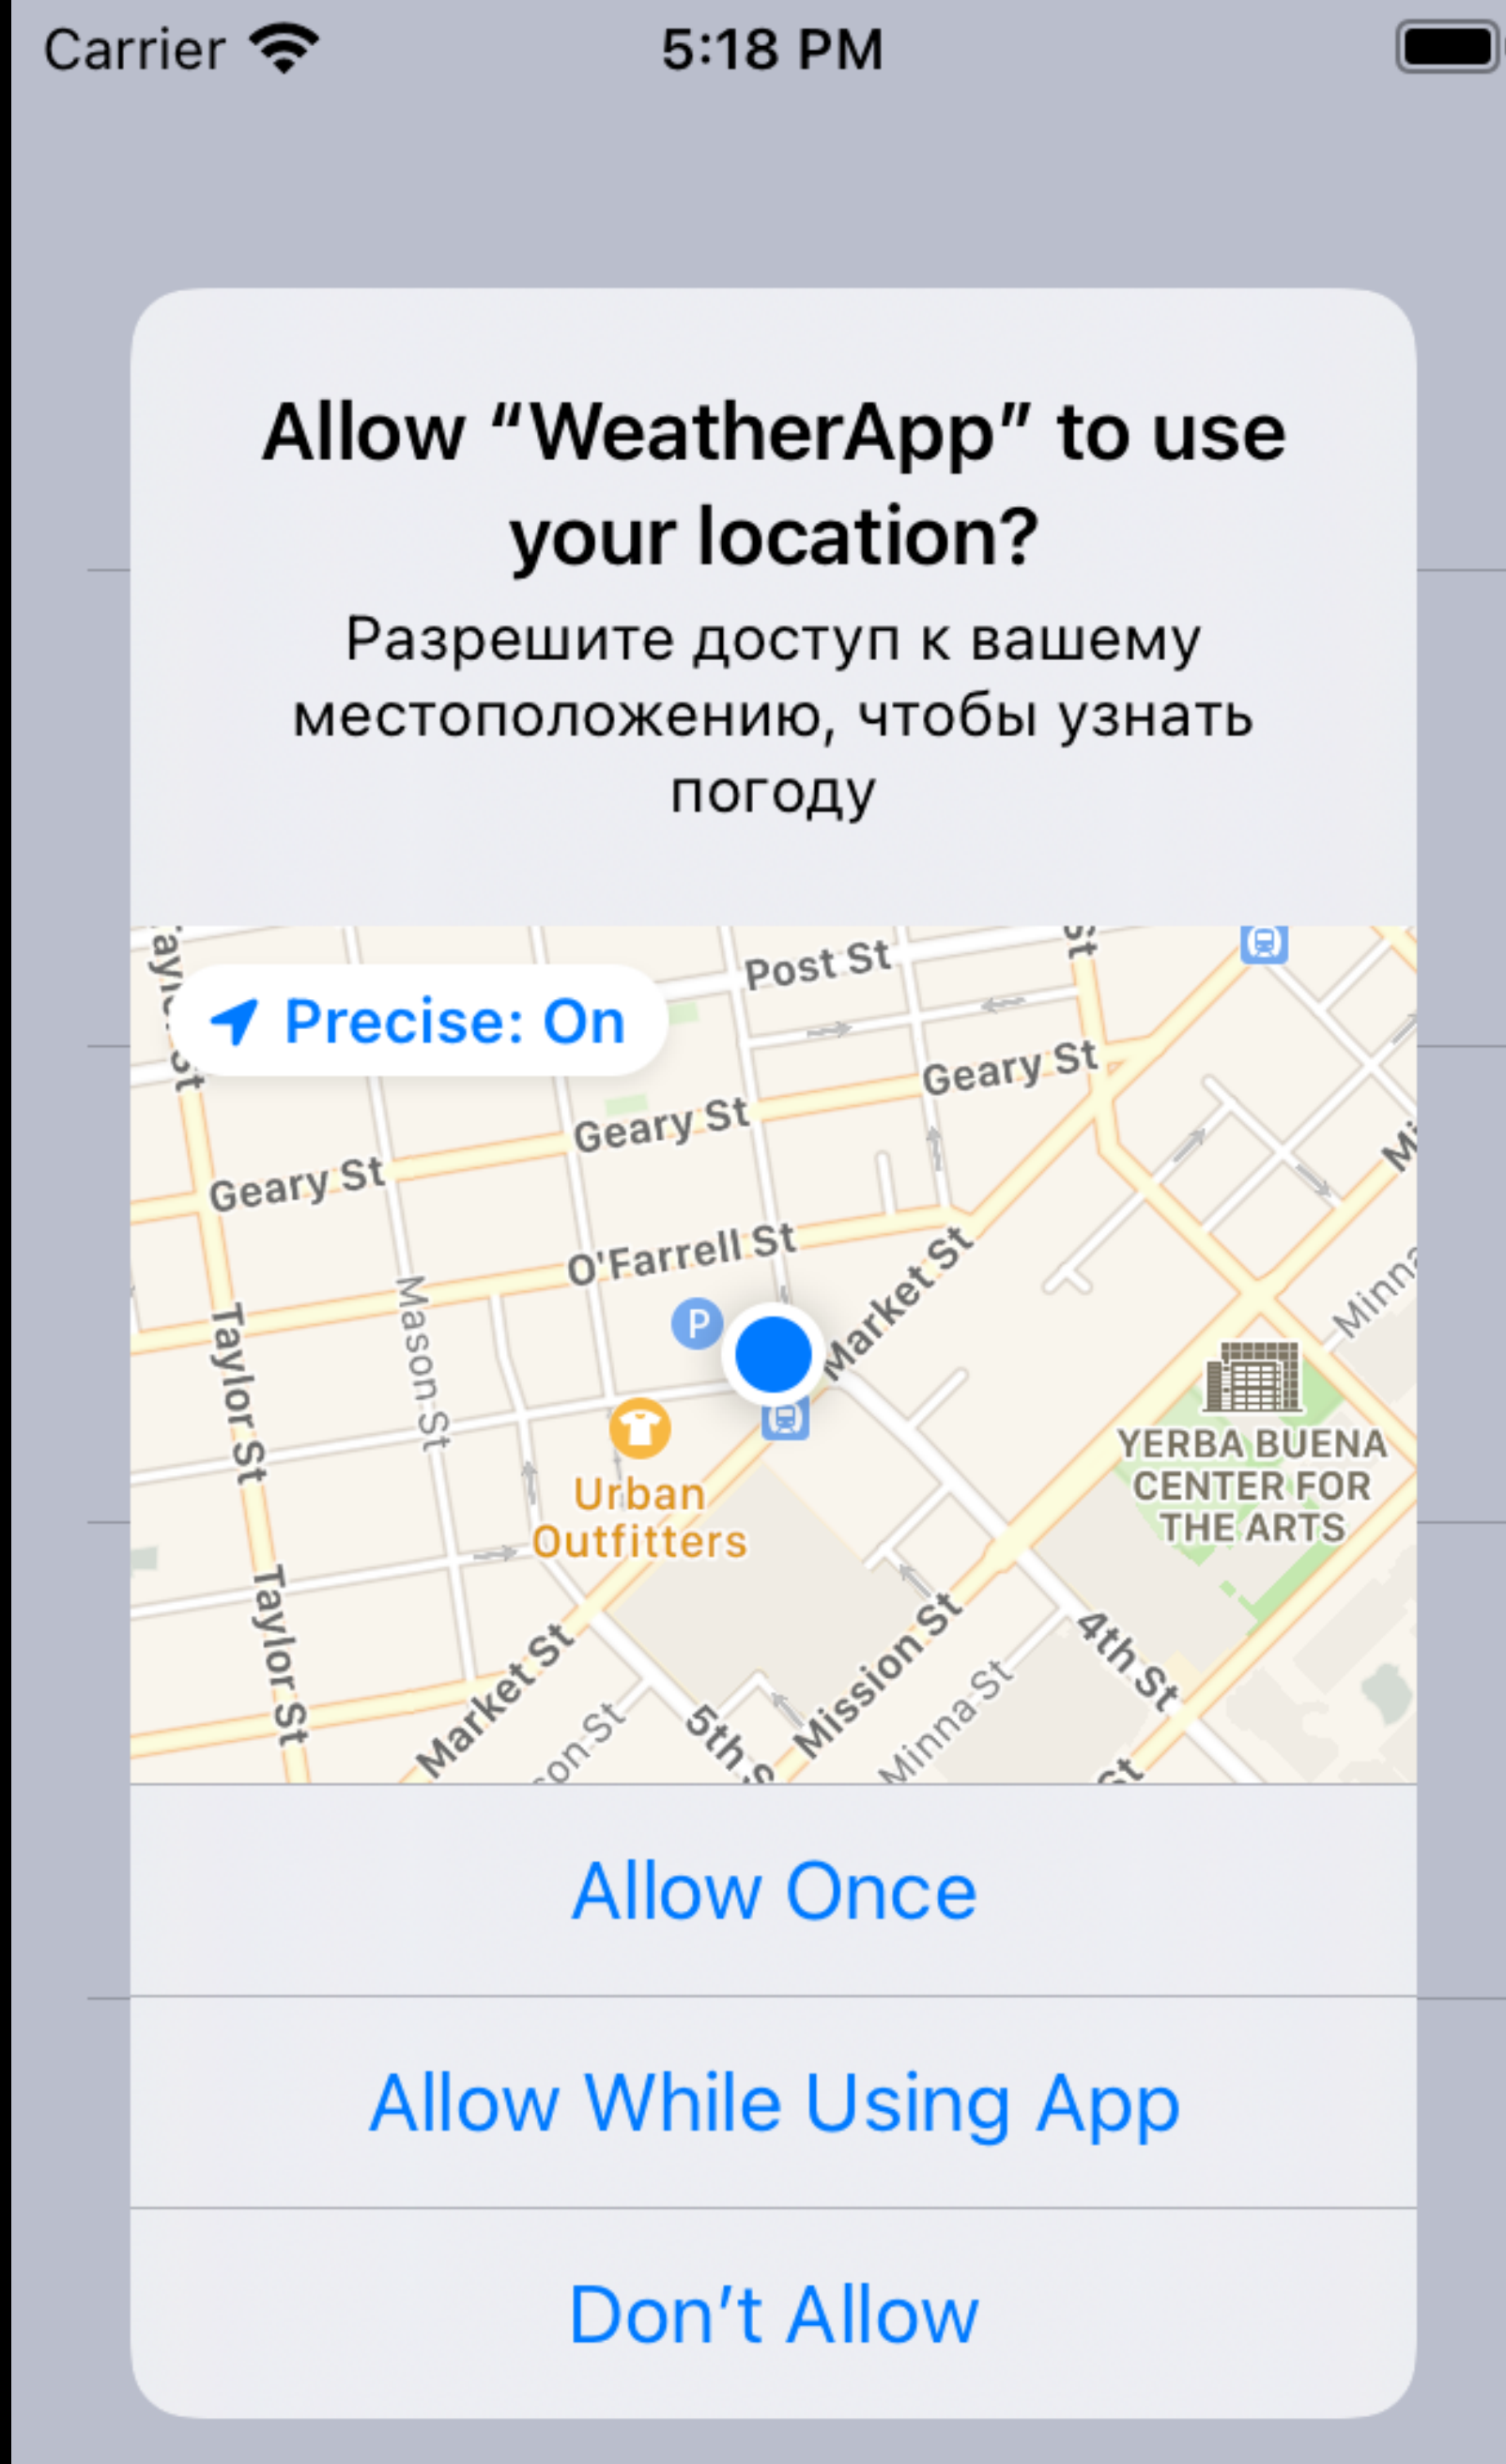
Carrier 5:18 PM

Allow “WeatherApp” to use your location?

Разрешите доступ к вашему местоположению, чтобы узнать погоду

Precise: On

Post St
Geary St
Geary St
Geary St
O'Farrell St
Mason St
Taylor St
Taylor St
Market St
Market St
Urban Outfitters
YERBA BUENA CENTER FOR THE ARTS
Mission St
Minna St
4th St
5th S
Minna

Allow Once

Allow While Using App

Don’t Allow